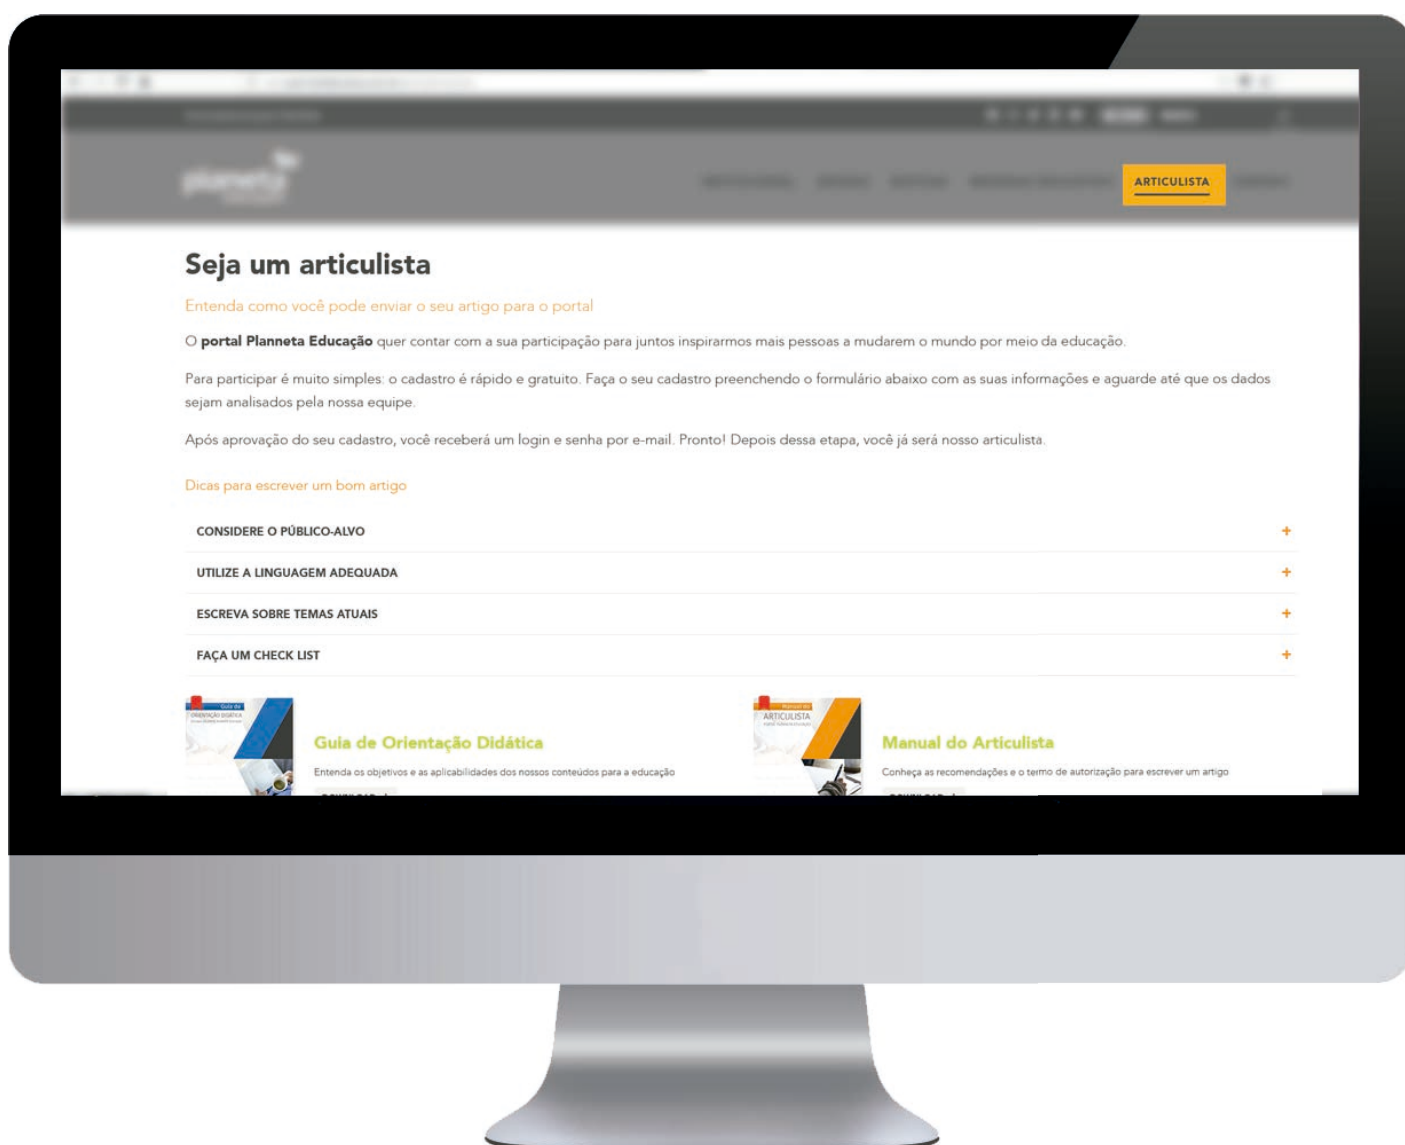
planneta

ARTICULISTA

Seja um articulista

Entenda como você pode enviar o seu artigo para o portal

O **portal Planneta Educação** quer contar com a sua participação para juntos inspirarmos mais pessoas a mudarem o mundo por meio da educação.

Para participar é muito simples: o cadastro é rápido e gratuito. Faça o seu cadastro preenchendo o formulário abaixo com as suas informações e aguarde até que os dados sejam analisados pela nossa equipe.

Após aprovação do seu cadastro, você receberá um login e senha por e-mail. Pronto! Depois dessa etapa, você já será nosso articulista.

Dicas para escrever um bom artigo

CONSIDERE O PÚBLICO-ALVO +

UTILIZE A LINGUAGEM ADEQUADA +

ESCREVA SOBRE TEMAS ATUAIS +

FAÇA UM CHECK LIST +

Guia de ORIENTAÇÃO DIDÁTICA

Guia de Orientação Didática

Entenda os objetivos e as aplicabilidades dos nossos conteúdos para a educação

Manual do ARTICULISTA

Manual do Articulista

Conheça as recomendações e o termo de autorização para escrever um artigo